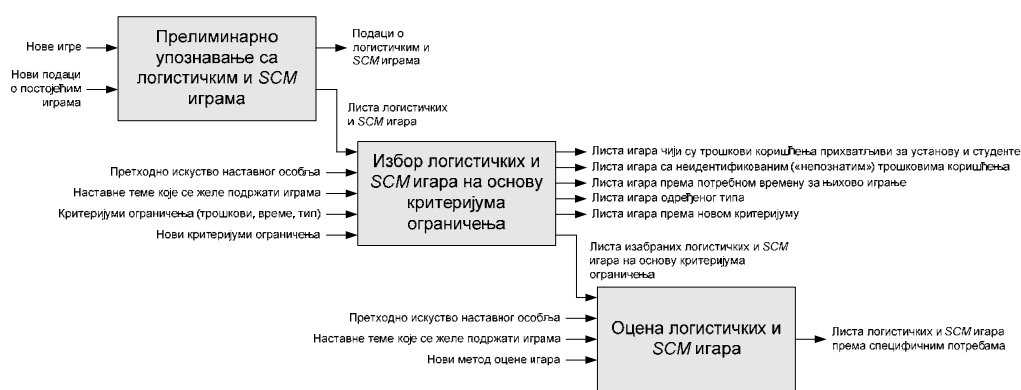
Нове игре

Нови подаци о постојећим играма

Прелиминарно упознавање са логистичким и *SCM* играма

Подаци о логистичким и *SCM* играма

Листа логистичких и *SCM* игара

Претходно искуство наставног особља

Наставне теме које се желе подржати играма

Критеријуми ограничења (трошкови, време, тип)

Нови критеријуми ограничења

Избор логистичких и *SCM* игара на основу критеријума ограничења

Листа игара чији су трошкови коришћења прихватљиви за установу и студенте

Листа игара са неидентификованим («непознатим») трошковима коришћења

Листа игара према потребном времену за њихово играње

Листа игара одређеног типа

Листа игара према новом критеријуму

Листа изабраних логистичких и *SCM* игара на основу критеријума ограничења

Претходно искуство наставног особља

Наставне теме које се желе подржати играма

Нови метод оцене игара

Оцена логистичких и *SCM* игара

Листа логистичких и *SCM* игара према специфичним потребама